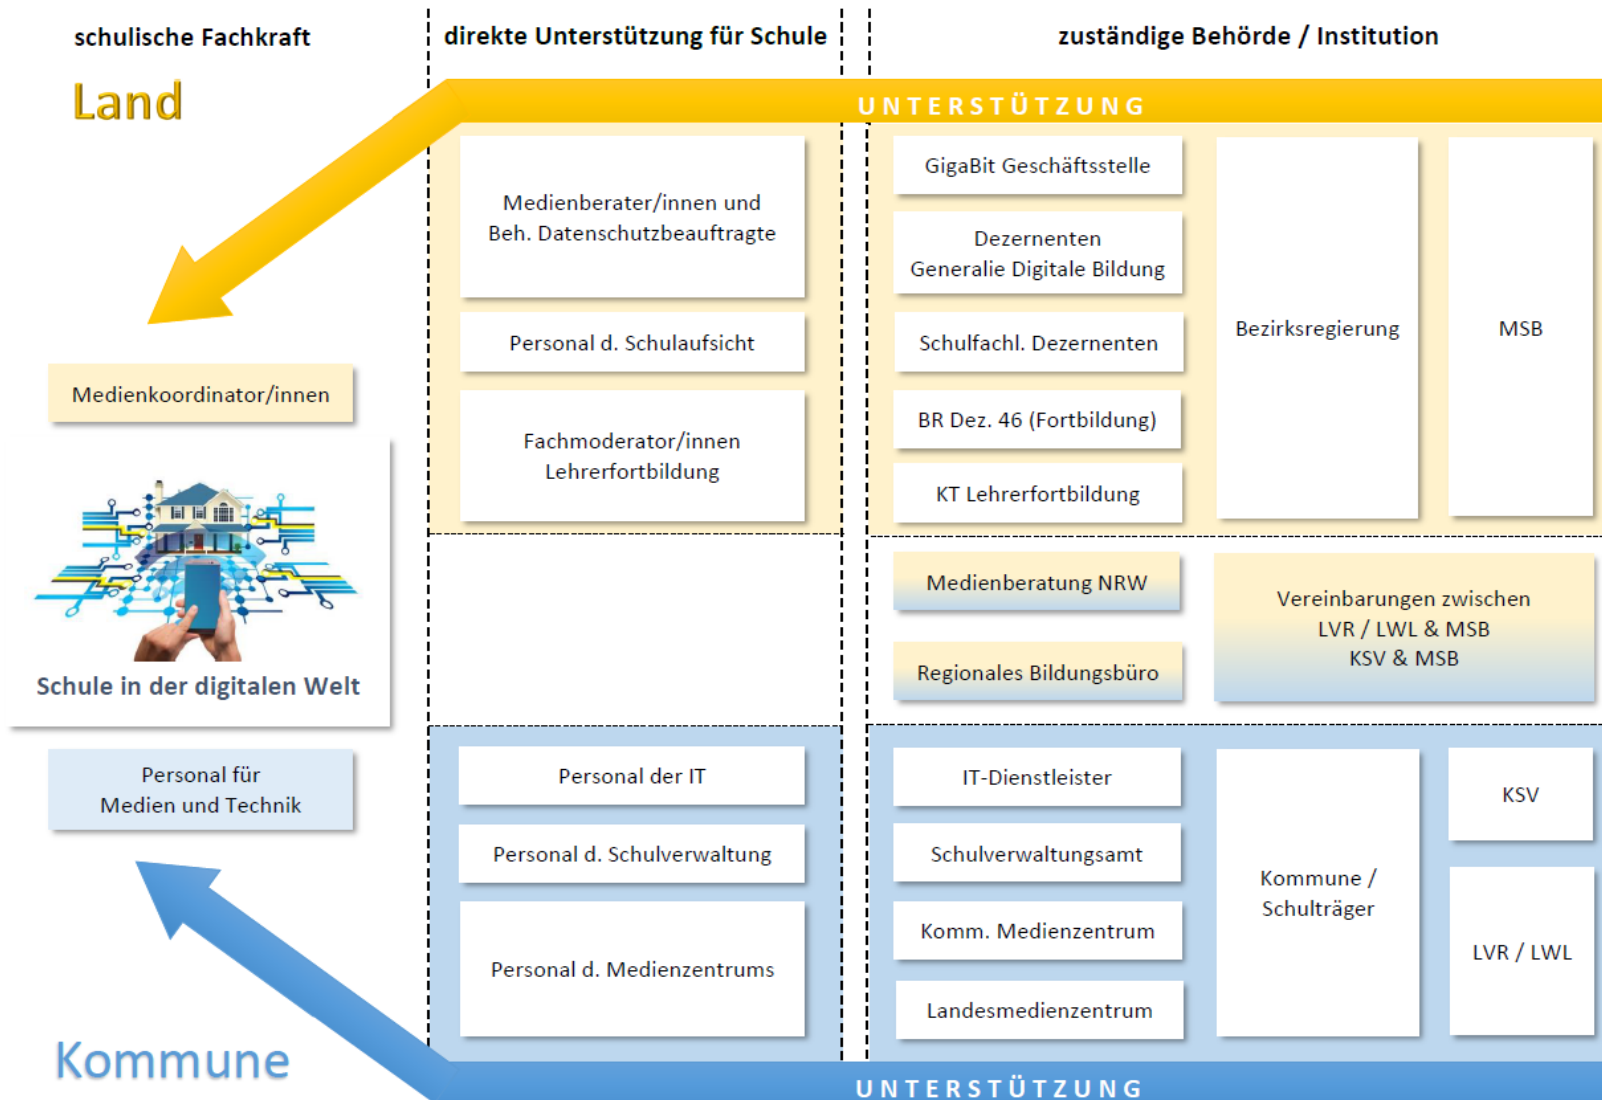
schulische Fachkraft

direkte Unterstützung für Schule

zuständige Behörde / Institution

Land

UNTERSTÜTZUNG

Medienberater/innen und Beh. Datenschutzbeauftragte

Personal d. Schulaufsicht

Fachmoderator/innen Lehrerfortbildung

GigaBit Geschäftsstelle

Dezernenten Generalie Digitale Bildung

Schulfachl. Dezernenten

BR Dez. 46 (Fortbildung)

KT Lehrerfortbildung

Bezirksregierung

MSB

Medienkoordinator/innen

Schule in der digitalen Welt

Medienberatung NRW

Regionales Bildungsbüro

Vereinbarungen zwischen LVR / LWL & MSB KSV & MSB

Personal für Medien und Technik

Personal der IT

Personal d. Schulverwaltung

Personal d. Medienzentrums

IT-Dienstleister

Schulverwaltungsamt

Komm. Medienzentrum

Landesmedienzentrum

Kommune / Schulträger

KSV

LVR / LWL

Kommune

UNTERSTÜTZUNG